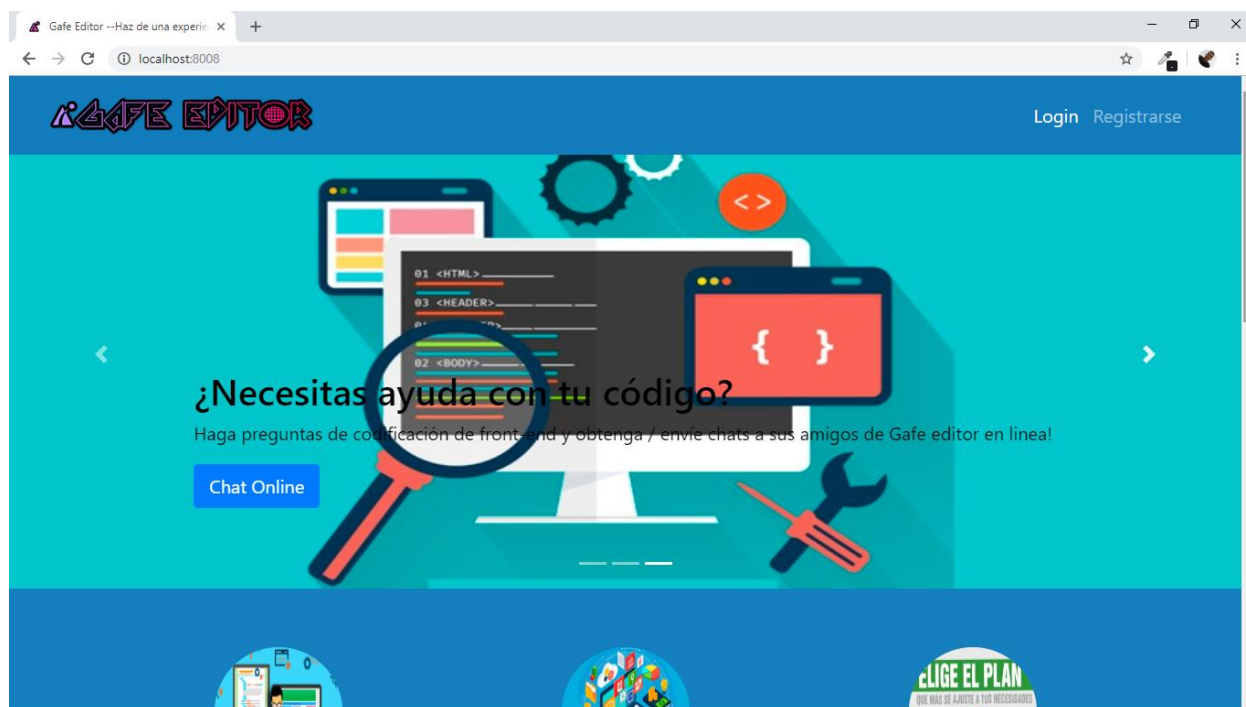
Gafe Editor --Haz de una experie ×

localhost:8008

GAFE EDITOR

Login Registrarse

01 <HTML>

03 <HEADER>

02 <BODY>

< >

{ }

¿Necesitas ayuda con tu código?

Haga preguntas de codificación de front-end y obtenga / envíe chats a sus amigos de Gafe editor en linea!

Chat Online

ELIGE EL PLAN

QUE MÁS SE AJUSTE A TUS NECESIDADES